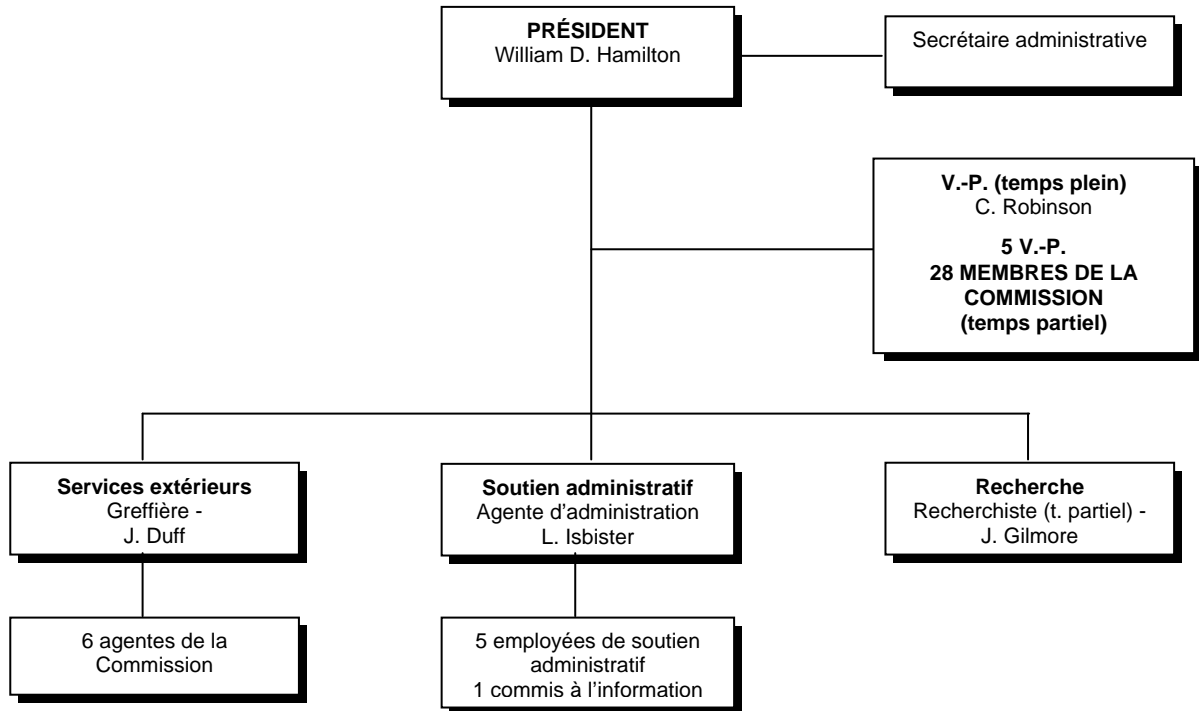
PRÉSIDENT
William D. Hamilton

Secrétaire administrative

V.-P. (temps plein)
C. Robinson

5 V.-P.
28 MEMBRES DE LA COMMISSION
(temps partiel)

Services extérieurs
Greffière -
J. Duff

Soutien administratif
Agente d'administration
L. Isbister

Recherche
Recherchiste (t. partiel) -
J. Gilmore

6 agentes de la Commission

5 employées de soutien administratif
1 commis à l'information